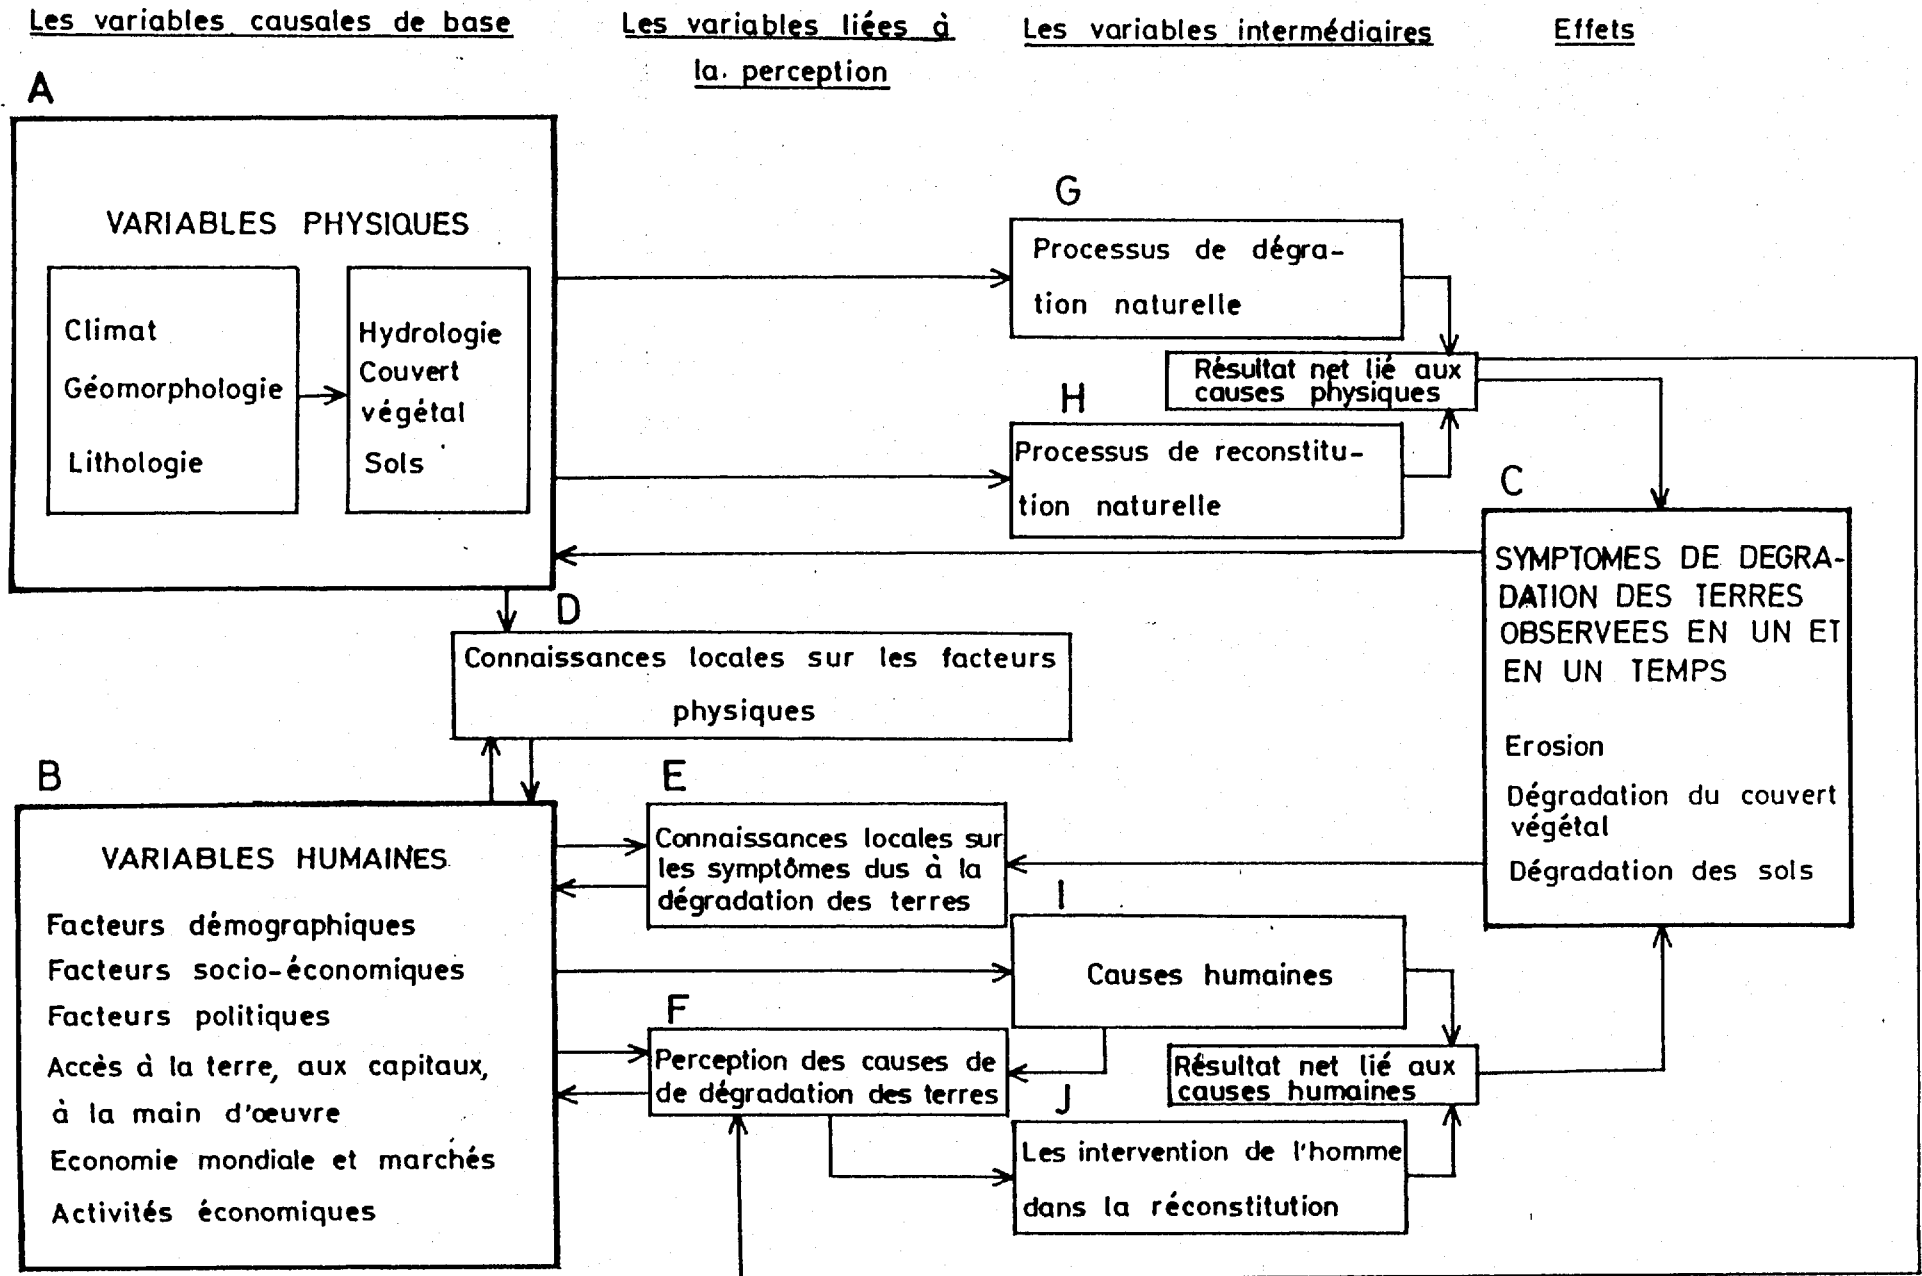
Les variables causales de base

Les variables liées à la perception

Les variables intermédiaires

Effets

A

VARIABLES PHYSIQUES

Climat

Géomorphologie

Lithologie

Hydrologie

Couvert végétal

Sols

G

Processus de dégration naturelle

Résultat net lié aux causes physiques

H

Processus de reconstitution naturelle

C

SYMPTOMES DE DEGRADATION DES TERRES OBSERVEES EN UN ET EN UN TEMPS

Erosion

Dégradation du couvert végétal

Dégradation des sols

D

Connaissances locales sur les facteurs physiques

B

VARIABLES HUMAINES

Facteurs démographiques

Facteurs socio-économiques

Facteurs politiques

Accès à la terre, aux capitaux, à la main d'œuvre

Economie mondiale et marchés

Activités économiques

E

Connaissances locales sur les symptômes dus à la dégradation des terres

I

Causes humaines

F

Perception des causes de de dégradation des terres

Résultat net lié aux causes humaines

J

Les intervention de l'homme dans la réconstitution